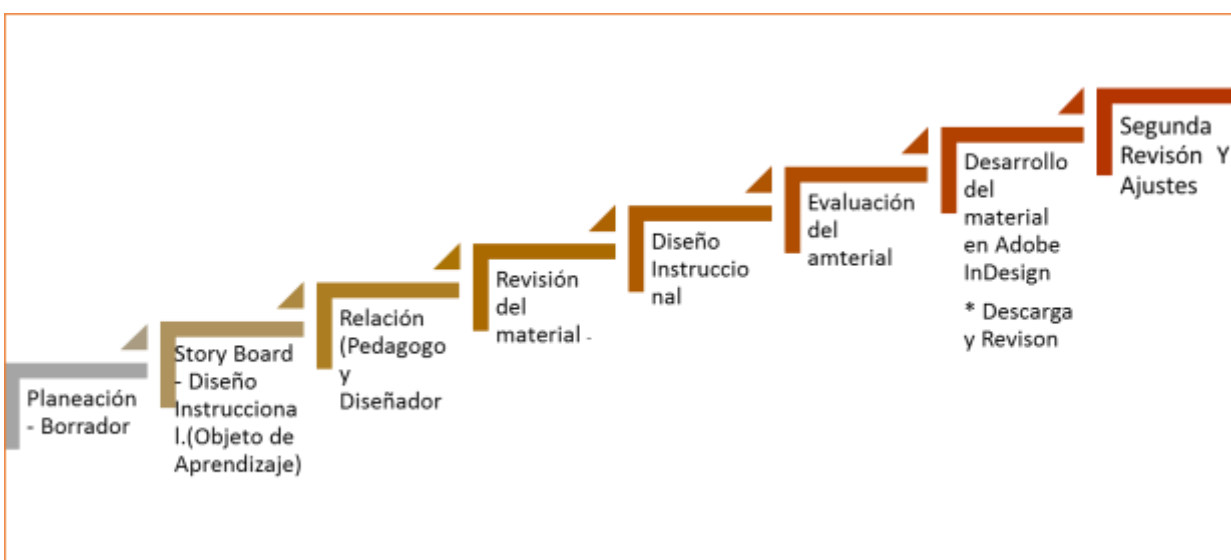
Planeación - Borrador

Story Board - Diseño Instruccional.(Objeto de Aprendizaje)

Relación (Pedagogo y Diseñador

Revisión del material -

Diseño Instruccional

Evaluación del amterial

Desarrollo del material en Adobe InDesign

* Descarga y Revison

Segunda Revisón Y Ajustes